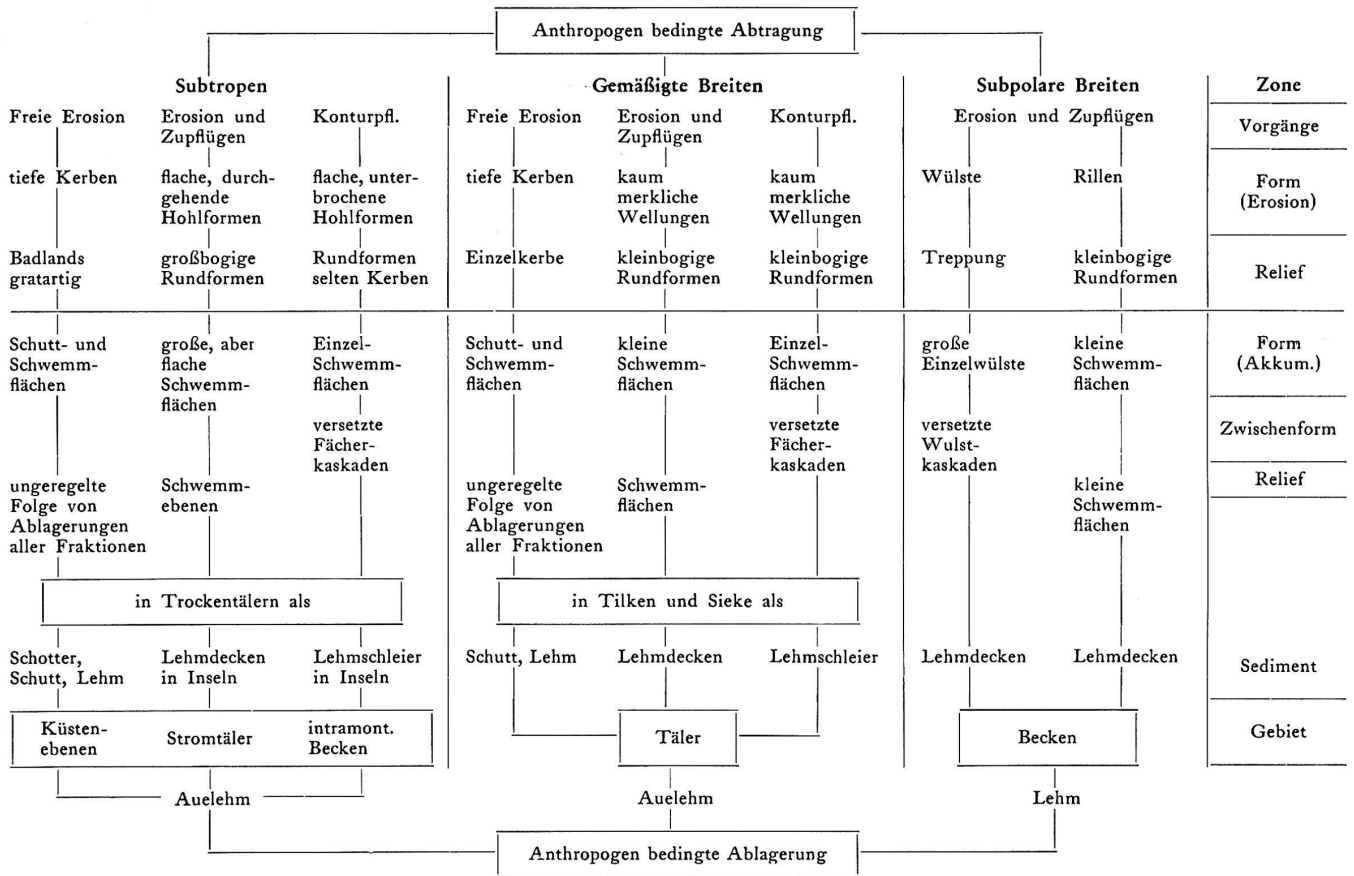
Anthropogen bedingte Abtragung

| Subtropen | | | Gemäßigte Breiten | | | Subpolare Breiten | | Zone |
|---|---|---|---|---|---|---|---|---|
| Freie Erosion | Erosion und Zupflügen | Konturpfl. | Freie Erosion | Erosion und Zupflügen | Konturpfl. | Erosion und Zupflügen | | Vorgänge |
| tiefe Kerben | flache, durchgehende Hohlformen | flache, unterbrochene Hohlformen | tiefe Kerben | kaum merkliche Wellungen | kaum merkliche Wellungen | Wülste | Rillen | Form (Erosion) |
| Badlands gratartig | großbogige Rundformen | Rundformen selten Kerben | Einzelkerbe | kleinbogige Rundformen | kleinbogige Rundformen | Treppung | kleinbogige Rundformen | Relief |
| Schutt- und Schwemmflächen | große, aber flache Schwemmflächen | Einzel-Schwemmflächen | Schutt- und Schwemmflächen | kleine Schwemmflächen | Einzel-Schwemmflächen | große Einzelwülste | kleine Schwemmflächen | Form (Akkum.) |
| | | versetzte Fächerkaskaden | | | versetzte Fächerkaskaden | versetzte Wulstkaskaden | | Zwischenform |
| ungeregelte Folge von Ablagerungen aller Fraktionen | Schwemmebenen | | ungeregelte Folge von Ablagerungen aller Fraktionen | Schwemmflächen | | | kleine Schwemmflächen | Relief |
| in Trockentälern als | | | in Tilken und Sieke als | | | | | |
| Schotter, Schutt, Lehm | Lehmdecken in Inseln | Lehmschleier in Inseln | Schutt, Lehm | Lehmdecken | Lehmschleier | Lehmdecken | Lehmdecken | Sediment |
| Küstenebenen | Stromtäler | intramont. Becken | | Täler | | Becken | | Gebiet |
| Auelehm | | | Auelehm | | | Lehm | | |

Anthropogen bedingte Ablagerung